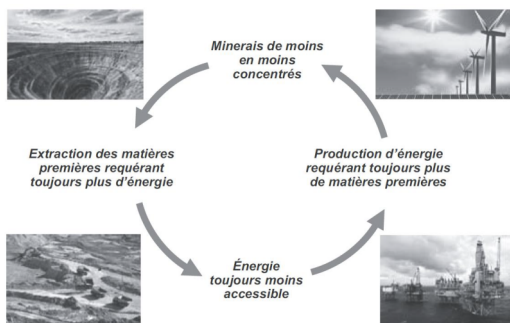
Minerais de moins en moins concentrés

Extraction des matières premières requérant toujours plus d'énergie

Production d'énergie requérant toujours plus de matières premières

Énergie toujours moins accessible